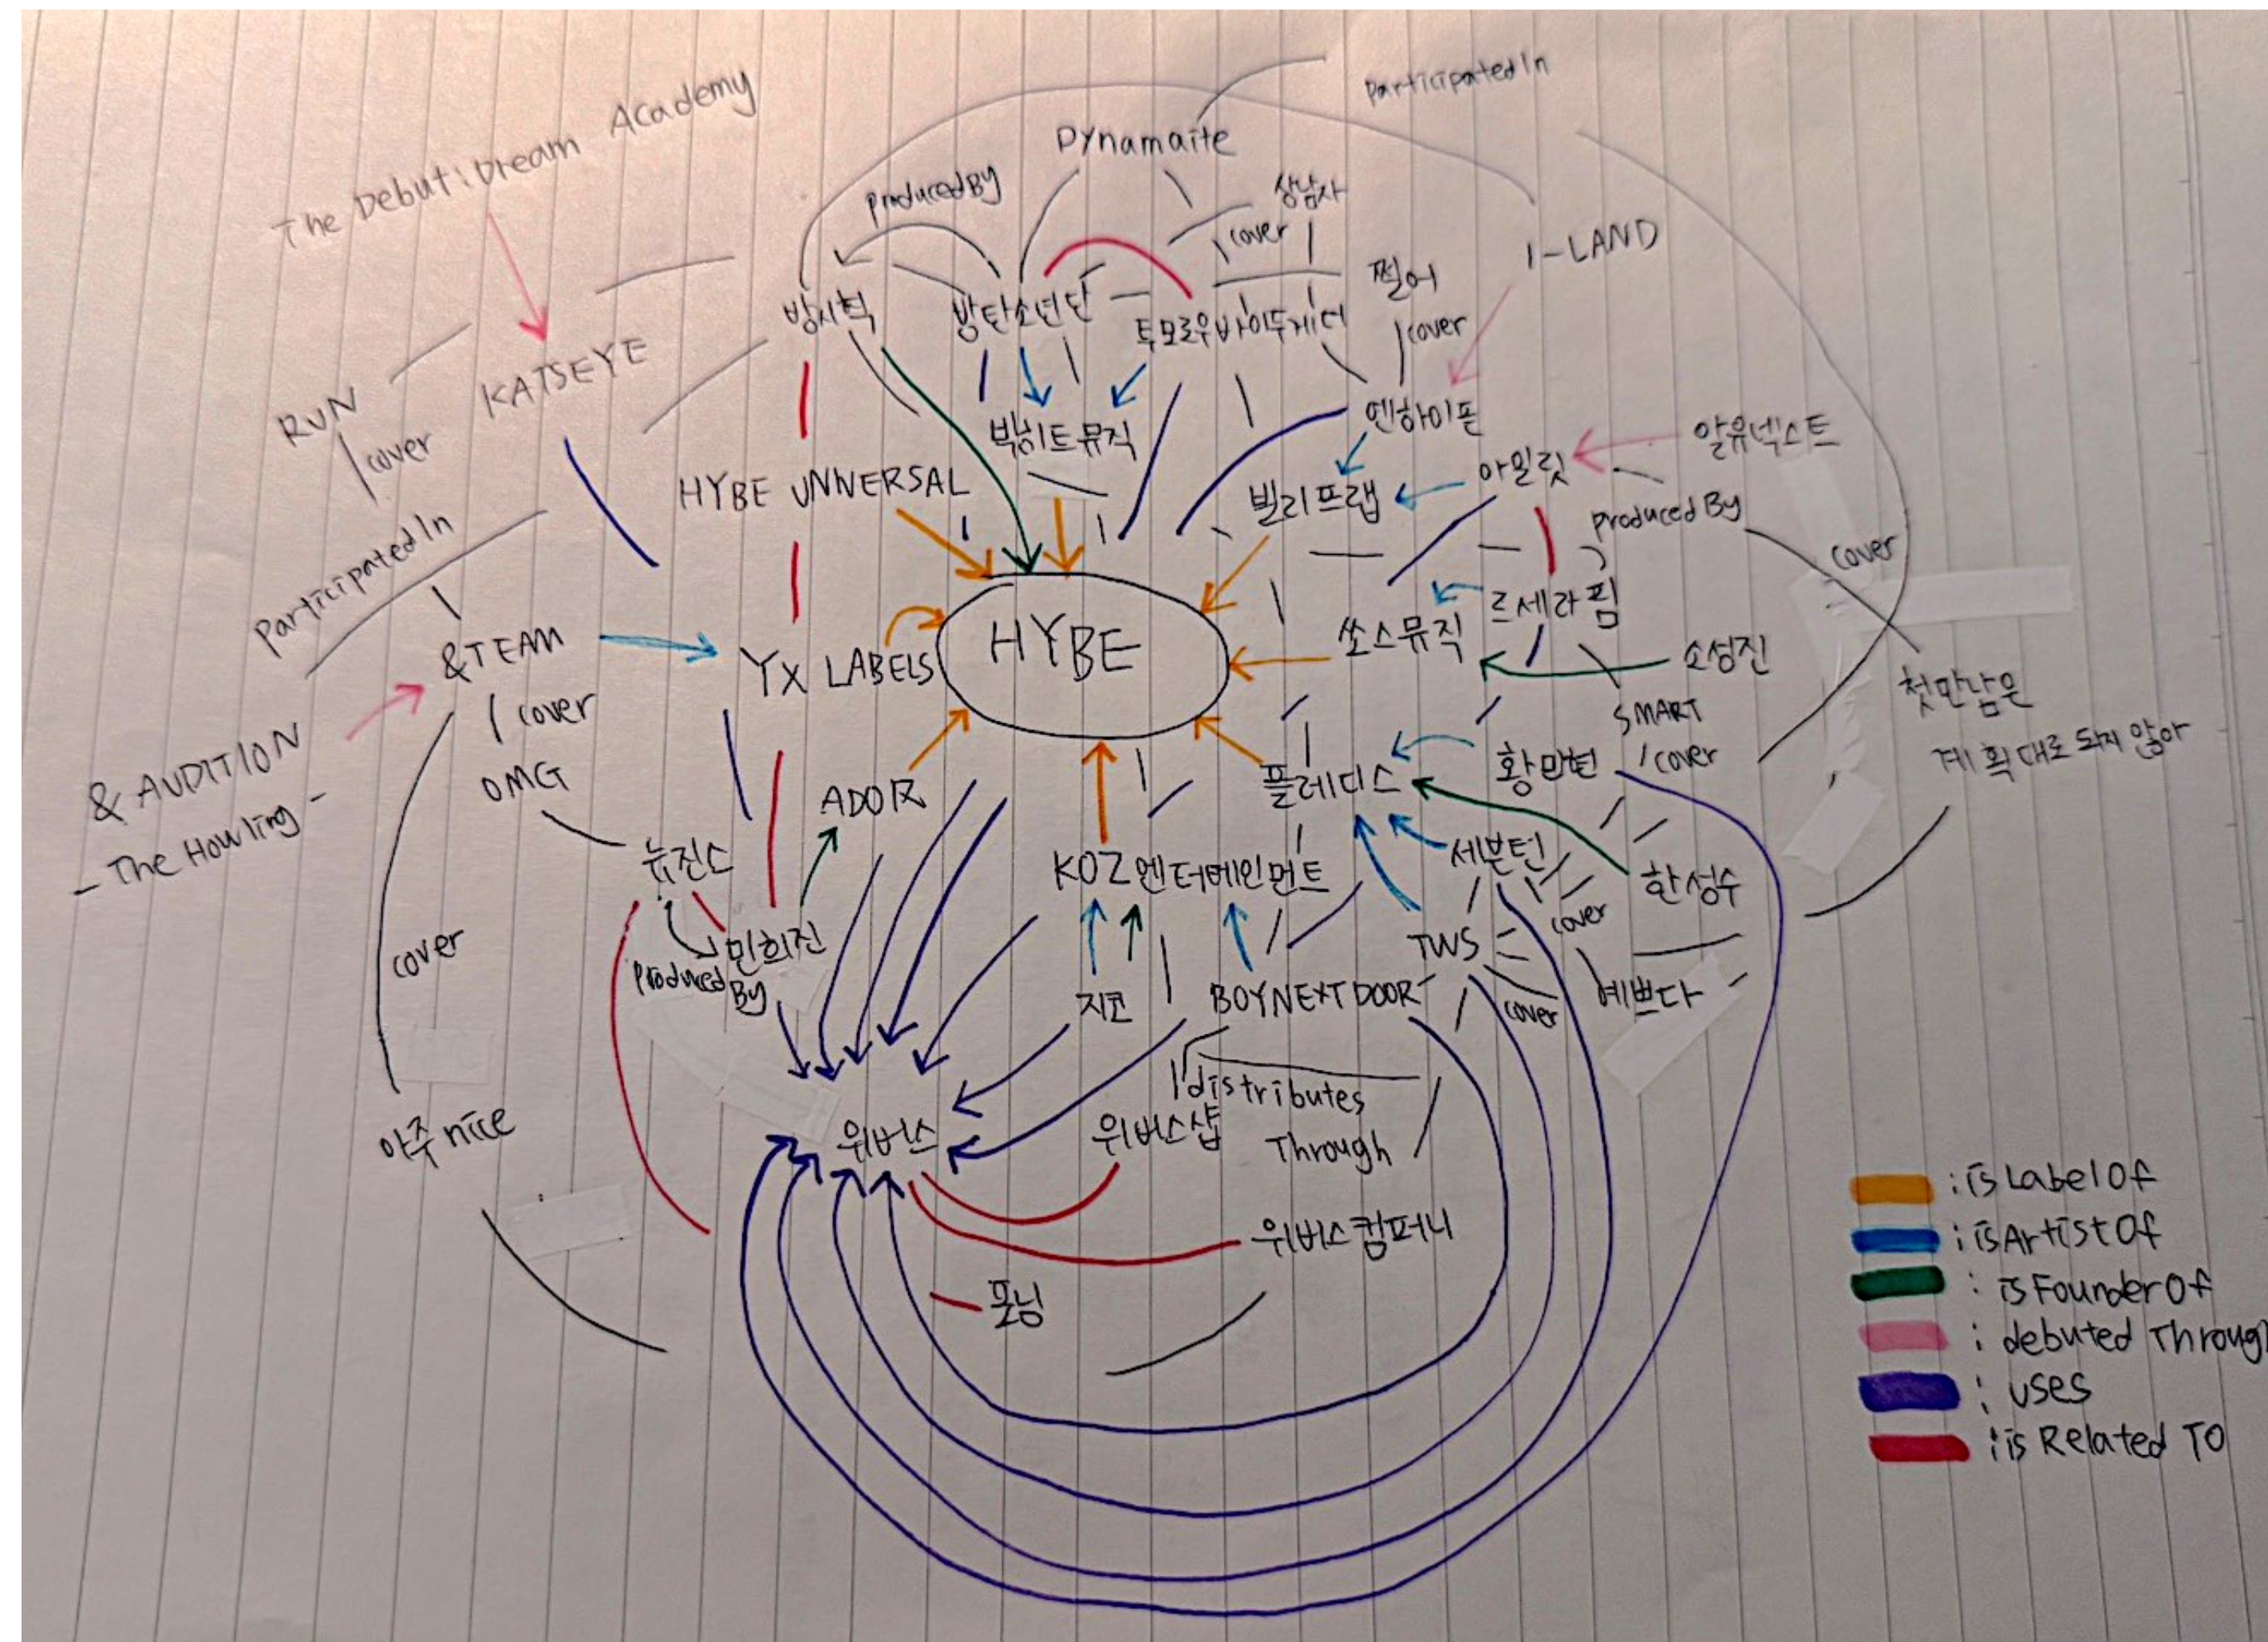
The Debut: Dream Academy

Participated In

Dynamaite

producedBy

상남자

cover

I-LAND

방시혁

방탄소년단

투모로우바이투게더

쩔어

cover

RUN

KATSEYE

cover

빅히트뮤직

엔하이픈

알유넥스트

HYBE UNIVERSAL

빌리프랩

아일릿

produced By

cover

Participated In

르세라핌

&TEAM

YX LABELS

HYBE

쏘스뮤직

소성진

첫만남은

cover

SMART

계획대로 되지 않아

& AUDITION

- The Howling -

OMG

ADOR

플레디스

황민현

cover

뉴진스

KOZ엔터테인먼트

세븐틴

한성수

cover

민희진

TWS

cover

Produced By

지코

BOYNEXTDOOR

예쁘다

cover

distributes

아주 nice

위버스

위버스샵

Through

위버스컴퍼니

포닝

: is Label Of

: is Artist Of

: is Founder Of

: debuted Through

: uses

: is Related To